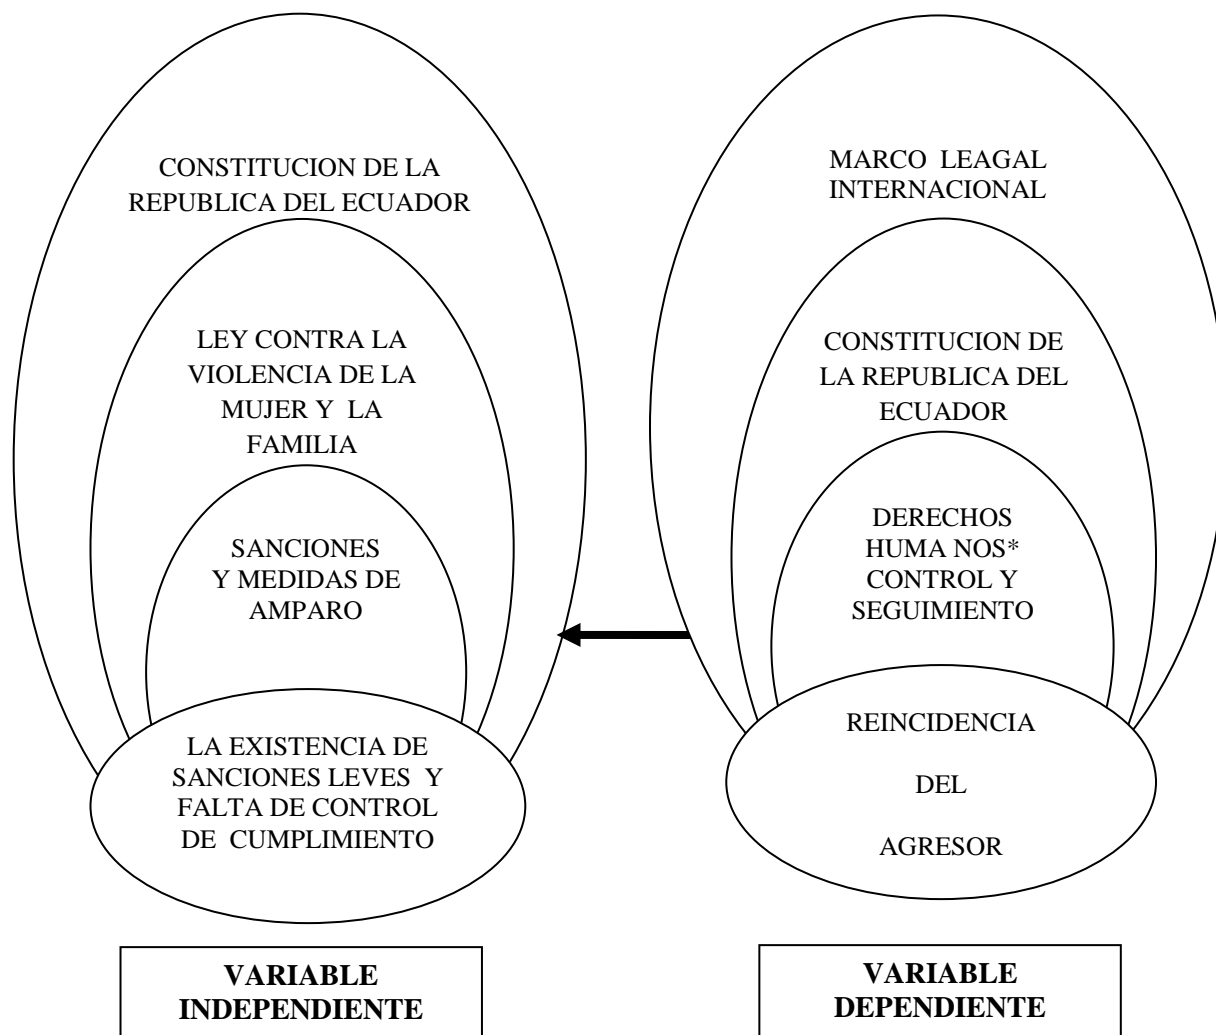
CONSTITUCION DE LA REPUBLICA DEL ECUADOR

LEY CONTRA LA VIOLENCIA DE LA MUJER Y LA FAMILIA

SANCIONES Y MEDIDAS DE AMPARO

LA EXISTENCIA DE SANCIONES LEVES Y FALTA DE CONTROL DE CUMPLIMIENTO

MARCO LEAGAL INTERNACIONAL

CONSTITUCION DE LA REPUBLICA DEL ECUADOR

DERECHOS HUMA NOS* CONTROL Y SEGUIMIENTO

REINCIDENCIA

DEL

AGRESOR

VARIABLE INDEPENDIENTE

VARIABLE DEPENDIENTE